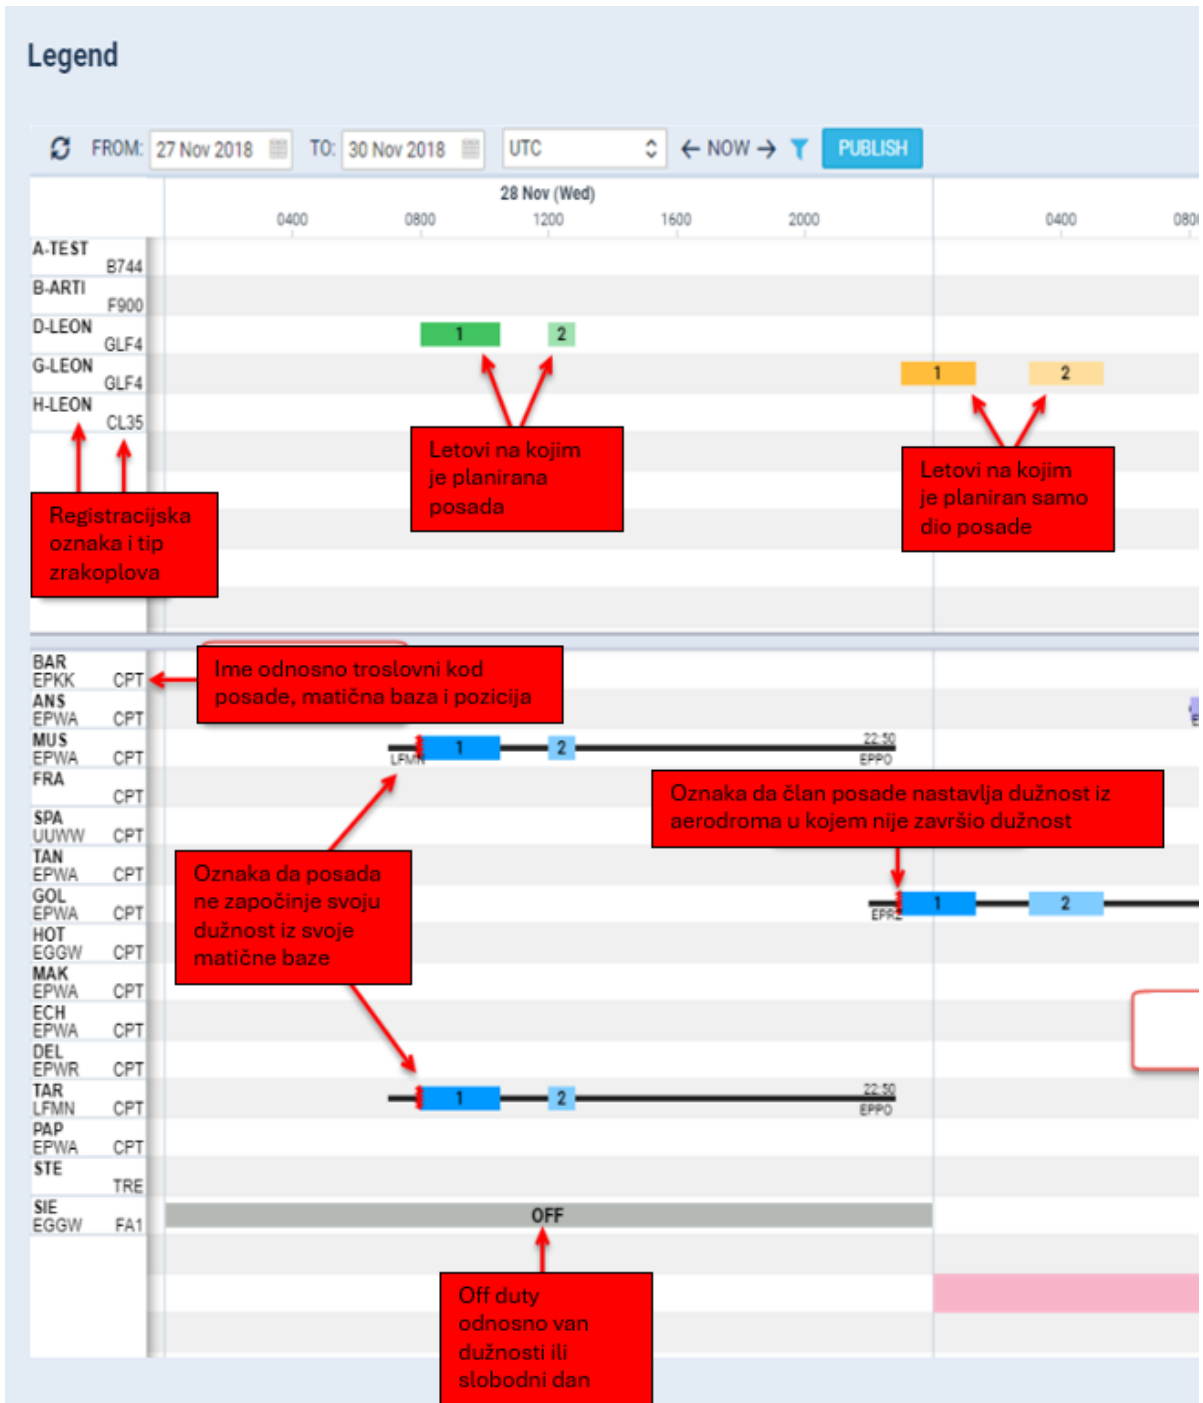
Legend

FROM: 27 Nov 2018 TO: 30 Nov 2018 UTC ← NOW → PUBLISH

28 Nov (Wed)

0400 0800 1200 1600 2000 0400 080

A-TEST B744
B-ARTI F900
D-LEON GLF4
G-LEON GLF4
H-LEON CL35

1 2

1 2

Letovi na kojim je planirana posada

Letovi na kojim je planiran samo dio posade

Registracijska oznaka i tip zrakoplova

BAR EPKK CPT
ANS EPWA CPT
MUS EPWA CPT
FRA CPT
SPA UUWW CPT
TAN EPWA CPT
GOL EPWA CPT
HOT EGGW CPT
MAK EPWA CPT
ECH EPWA CPT
DEL EPWR CPT
TAR LFMN CPT
PAP EPWA CPT
STE TRE
SIE EGGW FA1

Ime odnosno troslovni kod posade, matična baza i pozicija

LFMN 1 2 22:50 EPPO

Oznaka da član posade nastavlja dužnost iz aerodroma u kojem nije završio dužnost

Oznaka da posada ne započinje svoju dužnost iz svoje matične baze

EPRZ 1 2

1 2 22:50 EPPO

OFF

Off duty odnosno van dužnosti ili slobodni dan